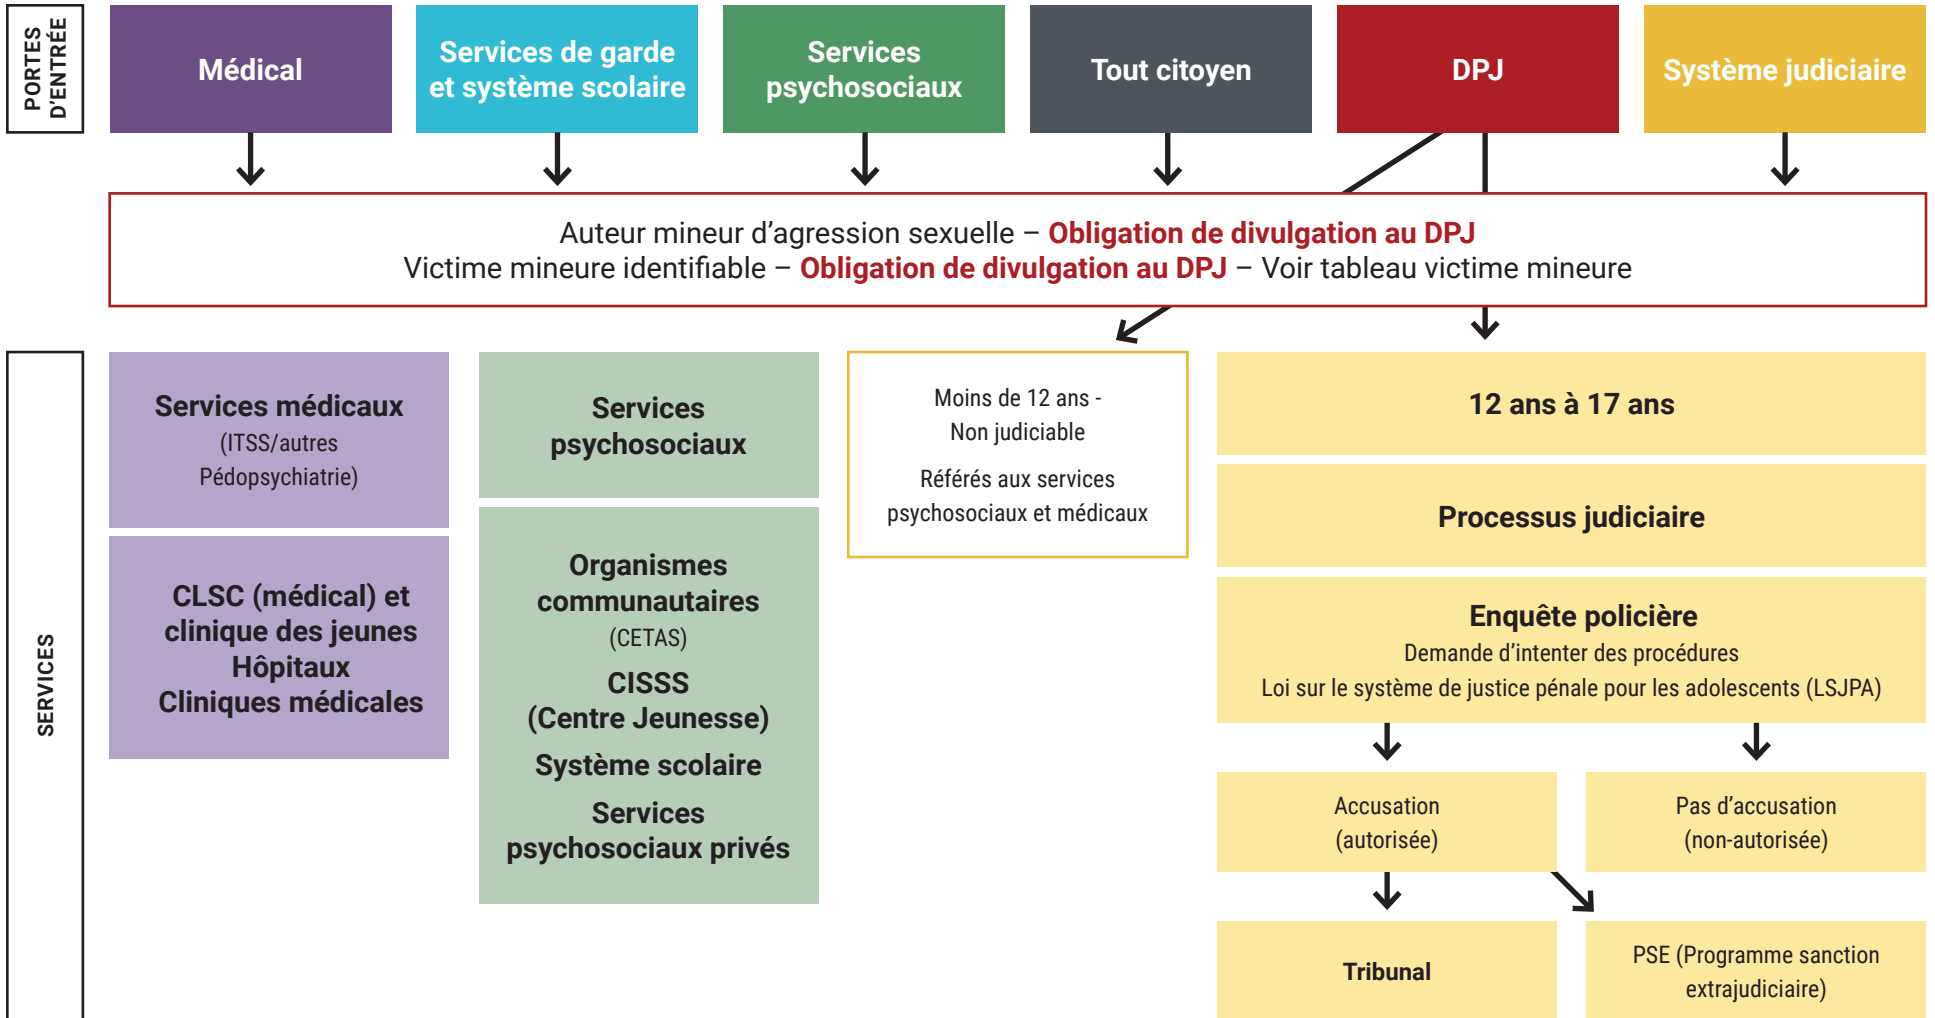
PORTES D'ENTRÉE

Médical

Services de garde et système scolaire

Services psychosociaux

Tout citoyen

DPJ

Système judiciaire

Auteur mineur d'agression sexuelle – Obligation de divulgation au DPJ
Victime mineure identifiable – Obligation de divulgation au DPJ – Voir tableau victime mineure

SERVICES

Services médicaux
(ITSS/autres Pédopsychiatrie)

CLSC (médical) et clinique des jeunes
Hôpitaux
Cliniques médicales

Services psychosociaux

Organismes communautaires
(CETAS)
CISSS
(Centre Jeunesse)
Système scolaire
Services psychosociaux privés

Moins de 12 ans -
Non judiciable

Référés aux services psychosociaux et médicaux

12 ans à 17 ans

Processus judiciaire

Enquête policière
Demande d'intenter des procédures
Loi sur le système de justice pénale pour les adolescents (LSJPA)

Accusation
(autorisée)

Pas d'accusation
(non-autorisée)

Tribunal

PSE (Programme sanction extrajudiciaire)